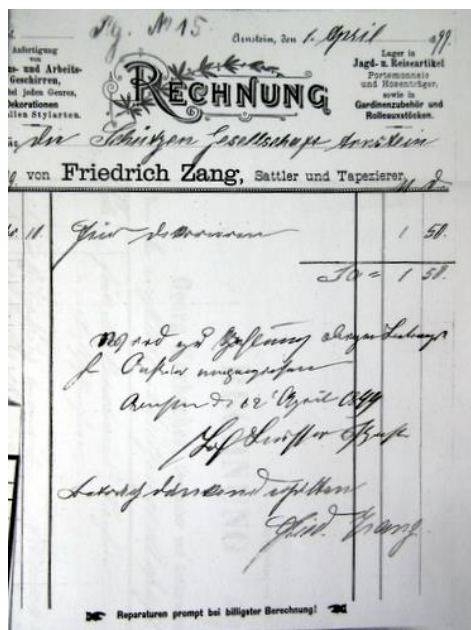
Bg. No 15

Arnstein, den 1. April 1899.

Anfertigung von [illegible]- und Arbeits-Geschirren, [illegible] jeden Genres, Dekorationen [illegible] allen Stylarten.

RECHNUNG

Lager in Jagd- u. Reiseartikel Portemonnaie und Hosenträger, sowie in Gardinenzubehör und Rouleauxstöcken.

für die Schützen Gesellschaft Arnstein

von Friedrich Zang, Sattler und Tapezierer, M. d.

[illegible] 11 Thür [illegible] 1 50.

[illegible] 1 50.

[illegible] zur Zahlung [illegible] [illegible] Cassier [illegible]

Arnstein d. 12. April 1899

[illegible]

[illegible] erhalten

Fried. Zang

Reparaturen prompt bei billigster Berechnung!